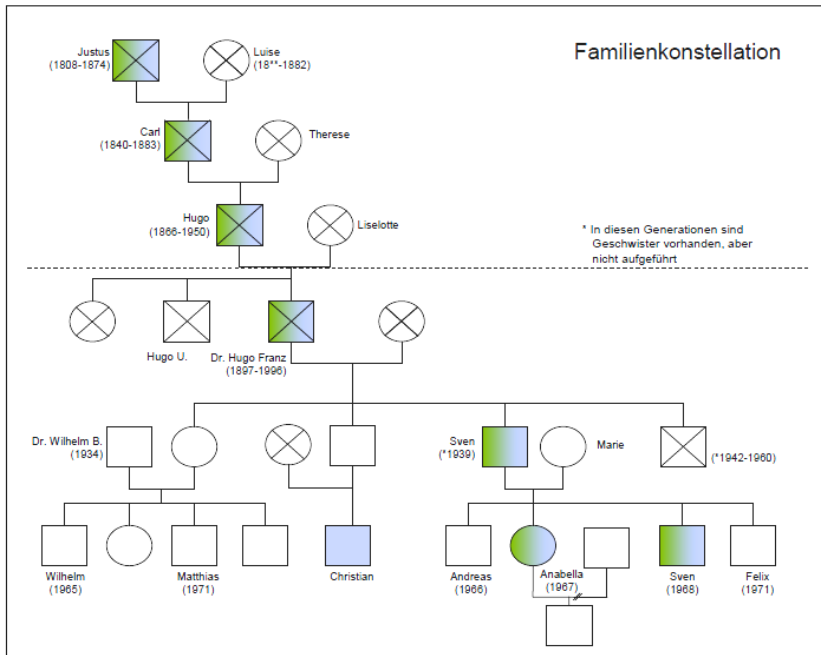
Familienkonstellation

Justus
(1808-1874)

Luise
(18**-1882)

Carl
(1840-1883)

Therese

Hugo
(1866-1950)

Liselotte

* In diesen Generationen sind Geschwister vorhanden, aber nicht aufgeführt

Hugo U.

Dr. Hugo Franz
(1897-1996)

Dr. Wilhelm B.
(1934)

Sven
(*1939)

Marie

(*1942-1960)

Wilhelm
(1965)

Matthias
(1971)

Christian

Andreas
(1966)

Anabella
(1967)

Sven
(1968)

Felix
(1971)